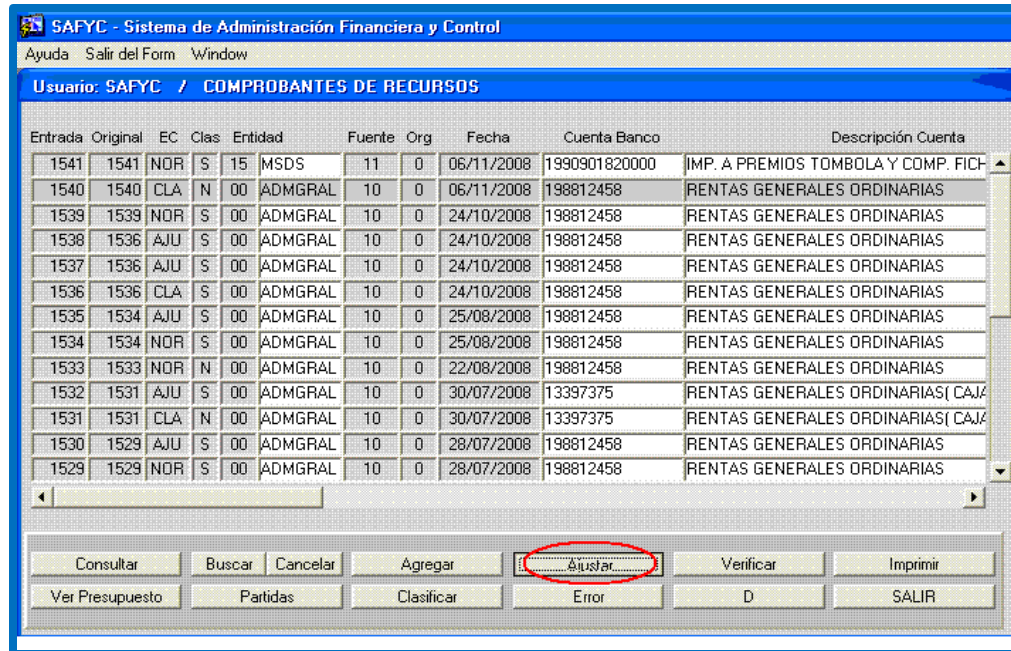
SAFYC - Sistema de Administración Financiera y Control

Ayuda Salir del Form Window

Usuario: SAFYC / COMPROBANTES DE RECURSOS

| Entrada | Original | EC | Clas | Entidad | | Fuente | Org | Fecha | Cuenta Banco | Descripción Cuenta |
|---|---|---|---|---|---|---|---|---|---|---|
| 1541 | 1541 | NOR | S | 15 | MSDS | 11 | 0 | 06/11/2008 | 1990901820000 | IMP. A PREMIOS TOMBOLA Y COMP. FICH |
| 1540 | 1540 | CLA | N | 00 | ADMGRAL | 10 | 0 | 06/11/2008 | 198812458 | RENTAS GENERALES ORDINARIAS |
| 1539 | 1539 | NOR | S | 00 | ADMGRAL | 10 | 0 | 24/10/2008 | 198812458 | RENTAS GENERALES ORDINARIAS |
| 1538 | 1536 | AJU | S | 00 | ADMGRAL | 10 | 0 | 24/10/2008 | 198812458 | RENTAS GENERALES ORDINARIAS |
| 1537 | 1536 | AJU | S | 00 | ADMGRAL | 10 | 0 | 24/10/2008 | 198812458 | RENTAS GENERALES ORDINARIAS |
| 1536 | 1536 | CLA | S | 00 | ADMGRAL | 10 | 0 | 24/10/2008 | 198812458 | RENTAS GENERALES ORDINARIAS |
| 1535 | 1534 | AJU | S | 00 | ADMGRAL | 10 | 0 | 25/08/2008 | 198812458 | RENTAS GENERALES ORDINARIAS |
| 1534 | 1534 | NOR | S | 00 | ADMGRAL | 10 | 0 | 25/08/2008 | 198812458 | RENTAS GENERALES ORDINARIAS |
| 1533 | 1533 | NOR | N | 00 | ADMGRAL | 10 | 0 | 22/08/2008 | 198812458 | RENTAS GENERALES ORDINARIAS |
| 1532 | 1531 | AJU | S | 00 | ADMGRAL | 10 | 0 | 30/07/2008 | 13397375 | RENTAS GENERALES ORDINARIAS( CAJA |
| 1531 | 1531 | CLA | N | 00 | ADMGRAL | 10 | 0 | 30/07/2008 | 13397375 | RENTAS GENERALES ORDINARIAS( CAJA |
| 1530 | 1529 | AJU | S | 00 | ADMGRAL | 10 | 0 | 28/07/2008 | 198812458 | RENTAS GENERALES ORDINARIAS |
| 1529 | 1529 | NOR | S | 00 | ADMGRAL | 10 | 0 | 28/07/2008 | 198812458 | RENTAS GENERALES ORDINARIAS |

Consultar Buscar Cancelar Agregar Ajustar Verificar Imprimir
Ver Presupuesto Partidas Clasificar Error D SALIR